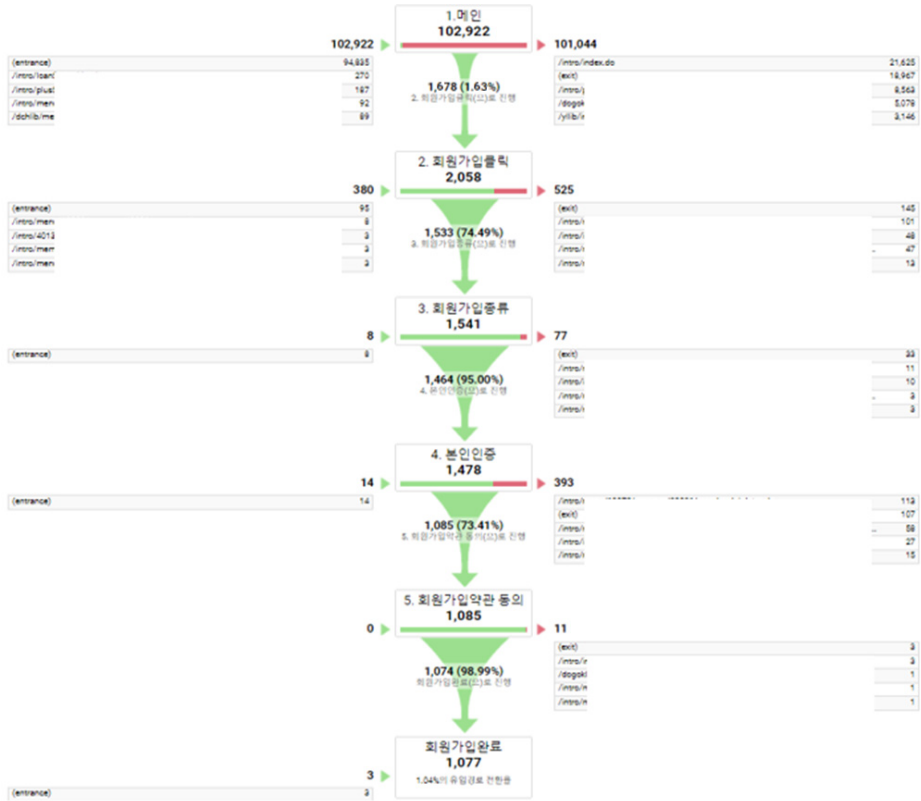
1.메인
102,922

102,922

| | |
|---|---|
| (entrance) | 94,835 |
| /intro/loan/ | 270 |
| /intro/plusl | 167 |
| /intro/men | 92 |
| /dchlib/me | 89 |

101,044

| | |
|---|---|
| /intro/index.do | 21,625 |
| (exit) | 18,967 |
| /intro/ | 8,563 |
| /dogok | 5,079 |
| /ylib/ | 3,146 |

1,678 (1.63%)
2. 회원가입클릭(으)로 진행

2. 회원가입클릭
2,058

380

| | |
|---|---|
| (entrance) | 95 |
| /intro/men | 8 |
| /intro/4013 | 3 |
| /intro/mem | 3 |
| /intro/men | 3 |

525

| | |
|---|---|
| (exit) | 145 |
| /intro/ | 101 |
| /intro/ | 48 |
| /intro/ | 47 |
| /intro/ | 13 |

1,533 (74.49%)
3. 회원가입종류(으)로 진행

3. 회원가입종류
1,541

8

| | |
|---|---|
| (entrance) | 8 |

77

| | |
|---|---|
| (exit) | 33 |
| /intro/ | 11 |
| /intro/ | 10 |
| /intro/ | 3 |
| /intro/ | 3 |

1,464 (95.00%)
4. 본인인증(으)로 진행

4. 본인인증
1,478

14

| | |
|---|---|
| (entrance) | 14 |

393

| | |
|---|---|
| /intro/ | 119 |
| (exit) | 107 |
| /intro/ | 58 |
| /intro/ | 27 |
| /intro/ | 15 |

1,085 (73.41%)
5. 회원가입약관 동의(으)로 진행

5. 회원가입약관 동의
1,085

0

11

| | |
|---|---|
| (exit) | 3 |
| /intro/ | 3 |
| /dogok | 1 |
| /intro/ | 1 |
| /intro/ | 1 |

1,074 (98.99%)
회원가입완료(으)로 진행

회원가입완료
1,077
1.04%의 유입경로 전환율

3

| | |
|---|---|
| (entrance) | 3 |